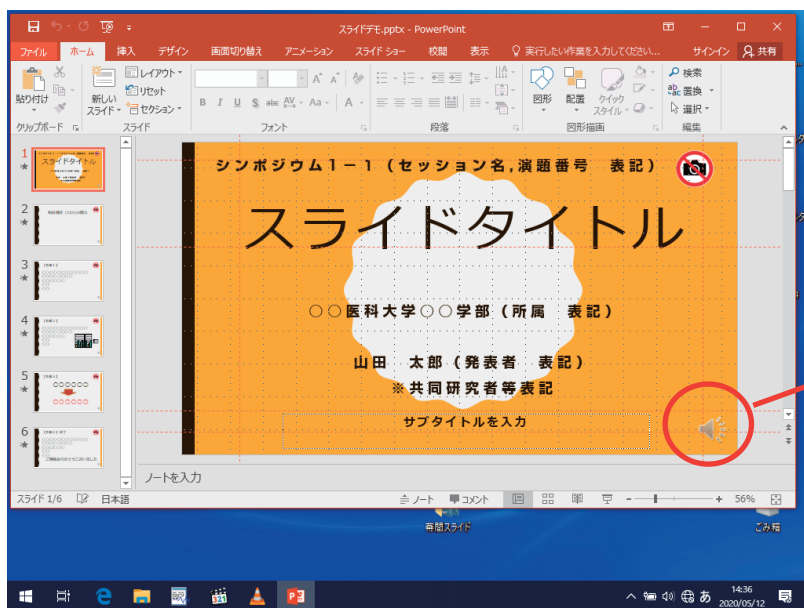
スライドデモ.pptx - PowerPoint

ファイル ホーム 挿入 デザイン 画面切り替え アニメーション スライド ショー 校閲 表示 実行したい作業を入力してください... サインイン 共有

貼り付け クリップボード 新しいスライド レイアウト リセット セクション スライド フォント 段落 図形 配置 クイックスタイル 図形描画 検索 置換 選択 編集

シンポジウム1－1（セッション名,演題番号　表記）

スライドタイトル

○○医科大学○○学部（所属　表記）

山田　太郎（発表者　表記）
※共同研究者等表記

サブタイトルを入力

ノートを入力

スライド 1/6 日本語 ノート コメント 56%

有聞スライド

ごみ箱

14:36
2020/05/12